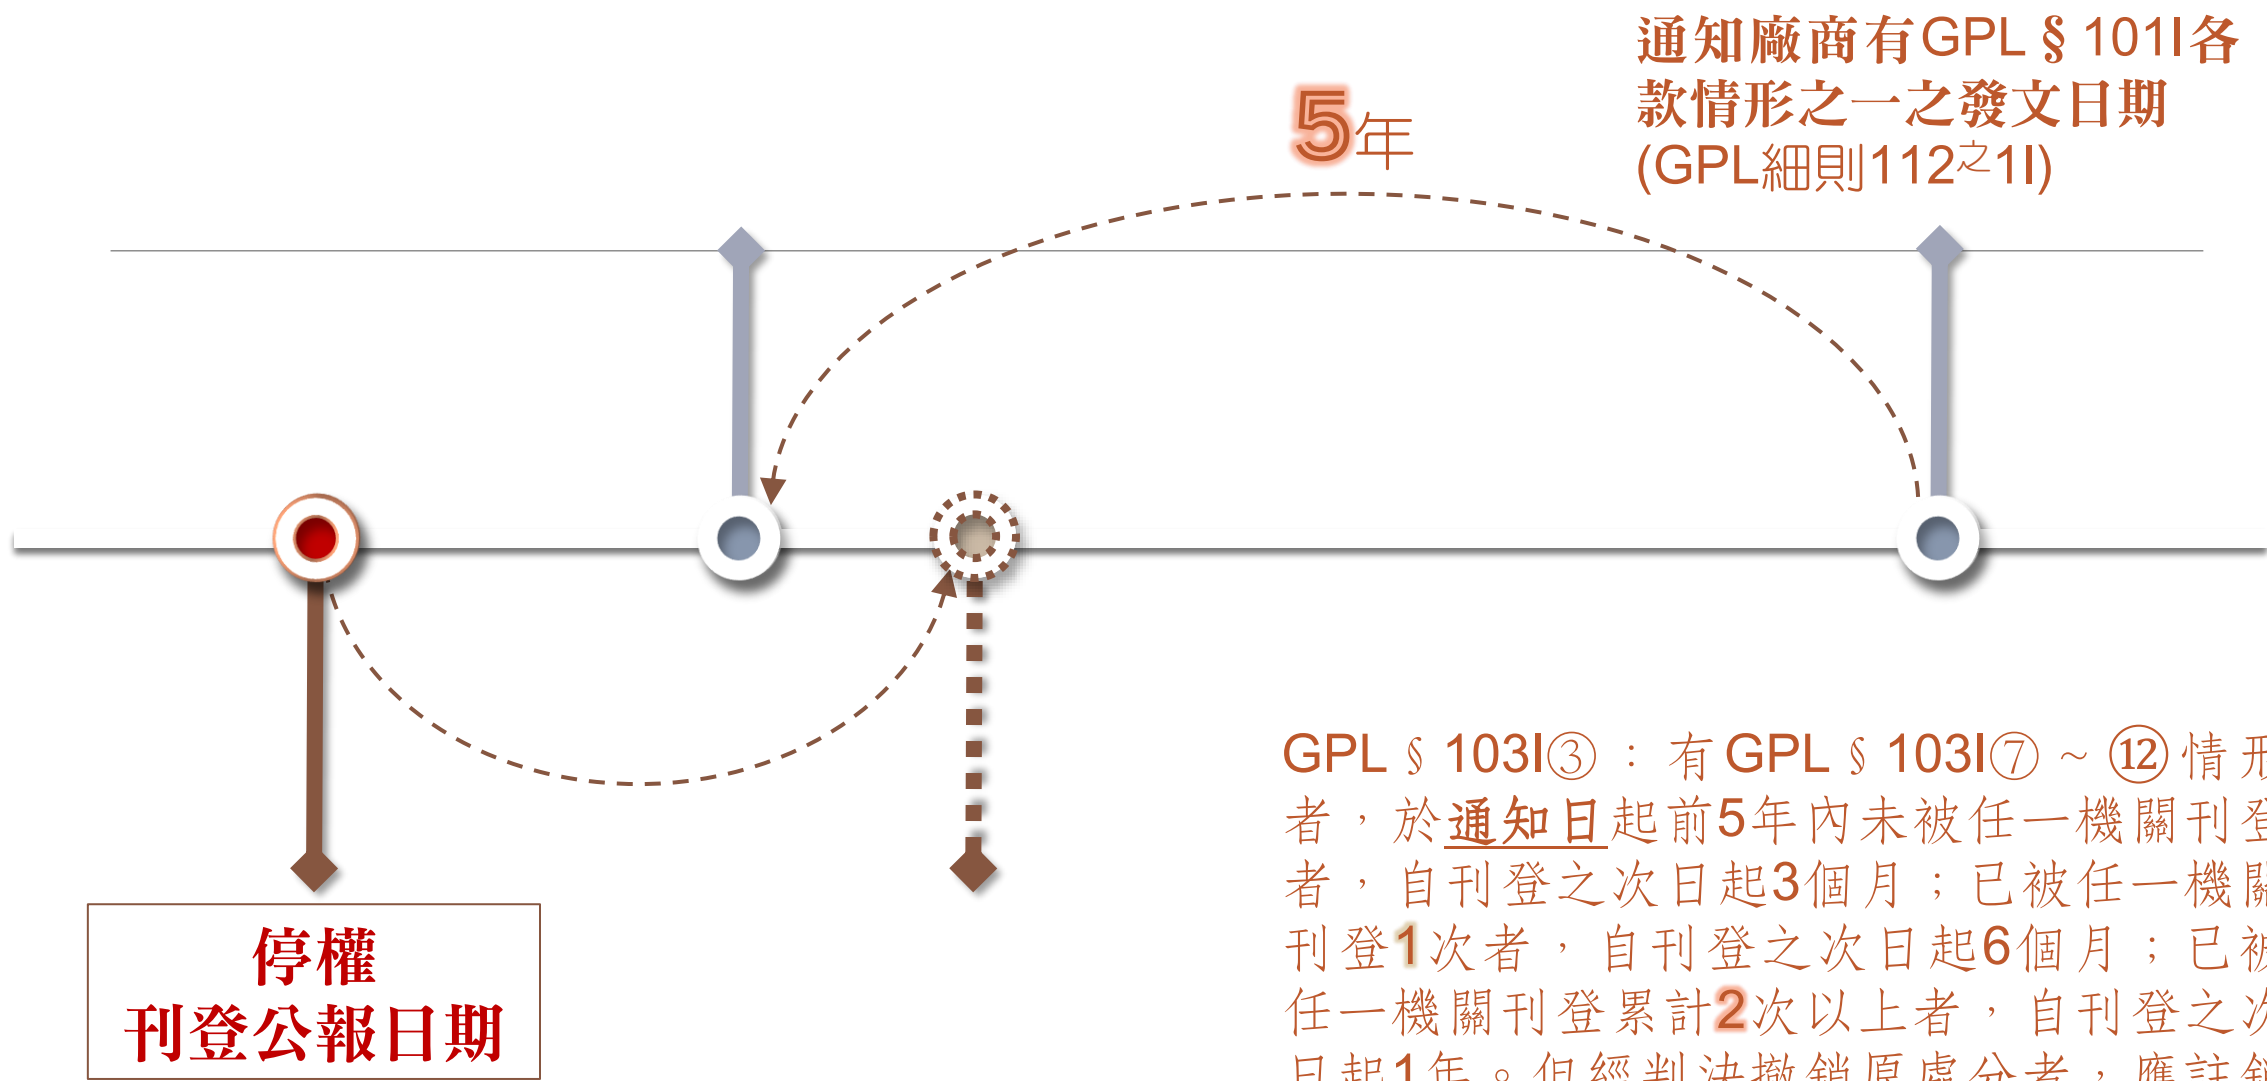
通知廠商有GPL§101I各款情形之一之發文日期(GPL細則112之1I)

5年

GPL§103I③：有GPL§103I⑦~⑫情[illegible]者，於通知日起前5年內未被任一機關刊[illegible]者，自刊登之次日起3個月；已被任一機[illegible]刊登1次者，自刊登之次日起6個月；已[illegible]任一機關刊登累計2次以上者，自刊登之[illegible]日起1年。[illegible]

停權
刊登公報日期